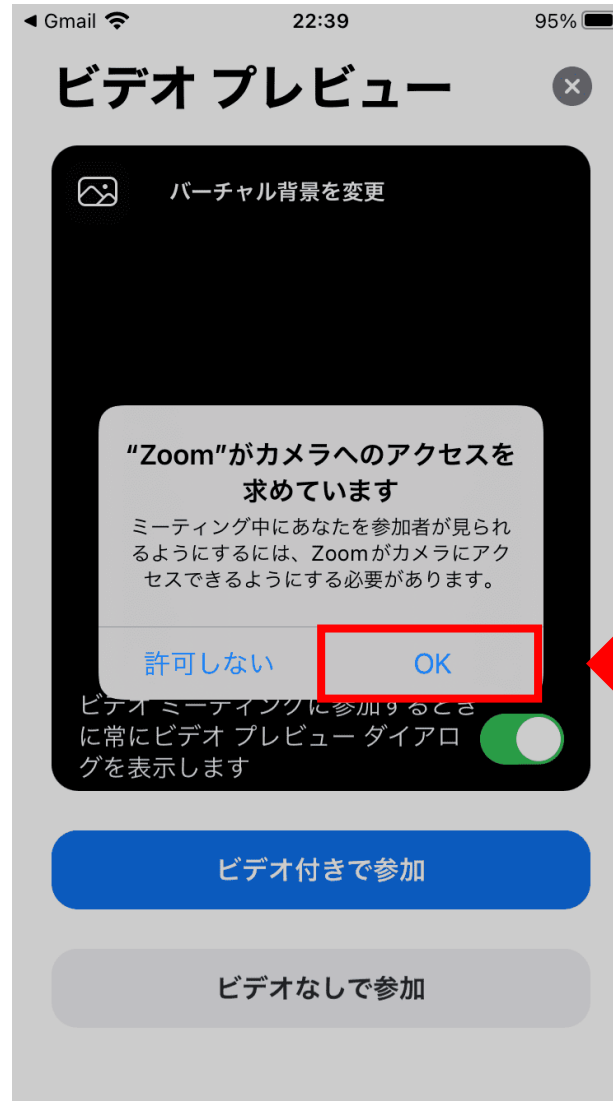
◀ Gmail 22:39 95%

ビデオ プレビュー

バーチャル背景を変更

“Zoom”がカメラへのアクセスを求めています

ミーティング中にあなたを参加者が見られるようにするには、Zoomがカメラにアクセスできるようにする必要があります。

許可しない OK

ビデオ ミーティングに参加するときに常にビデオ プレビュー ダイアログを表示します

ビデオ付きで参加

ビデオなしで参加